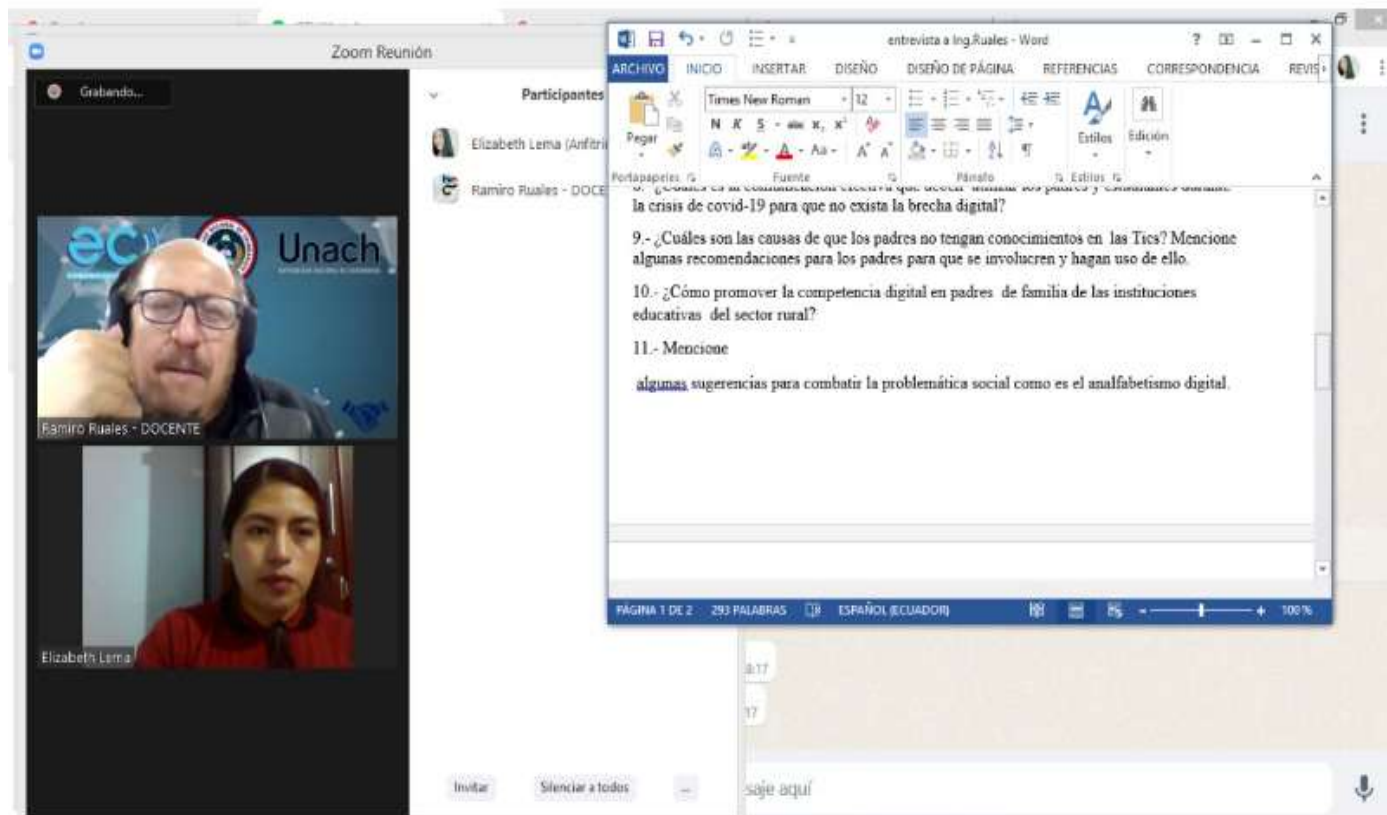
Zoom Reunión

Grabando...

Unach

Ramiro Ruales - DOCENTE

Elizabeth Lema

Participantes

Elizabeth Lema (Anfitri

Ramiro Ruales - DOCE

Invitar

Silenciar a todos

...

entrevista a Ing.Ruales - Word

? — □ ×

ARCHIVO INICIO INSERTAR DISEÑO DISEÑO DE PÁGINA REFERENCIAS CORRESPONDENCIA REVIS

Pegar

Times New Roman 12

N K S abc $x_2$ $x^2$

Aa

Estilos

Edición

Portapapeles Fuente Párrafo Estilos

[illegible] la crisis de covid-19 para que no exista la brecha digital?

9.- ¿Cuáles son las causas de que los padres no tengan conocimientos en las Tics? Mencione algunas recomendaciones para los padres para que se involucren y hagan uso de ello.

10.- ¿Cómo promover la competencia digital en padres de familia de las instituciones educativas del sector rural?

11.- Mencione

algunas sugerencias para combatir la problemática social como es el analfabetismo digital.

PÁGINA 1 DE 2 293 PALABRAS ESPAÑOL (ECUADOR) 100 %

8:17

17

saje aquí